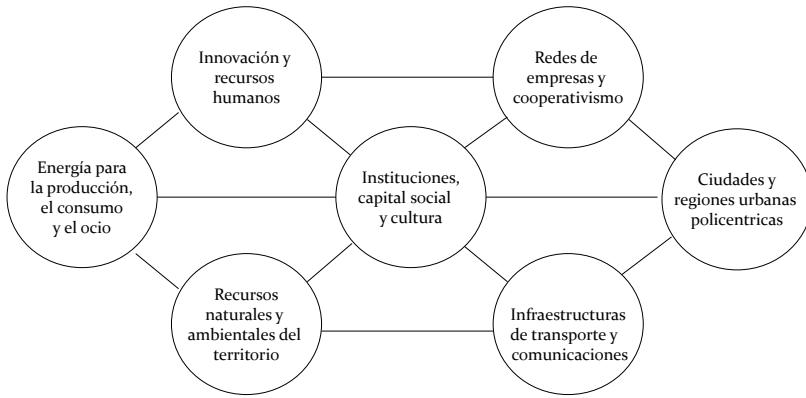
Innovación y recursos humanos

Redes de empresas y cooperativismo

Energía para la producción, el consumo y el ocio

Instituciones, capital social y cultura

Ciudades y regiones urbanas policentricas

Recursos naturales y ambientales del territorio

Infraestructuras de transporte y comunicaciones